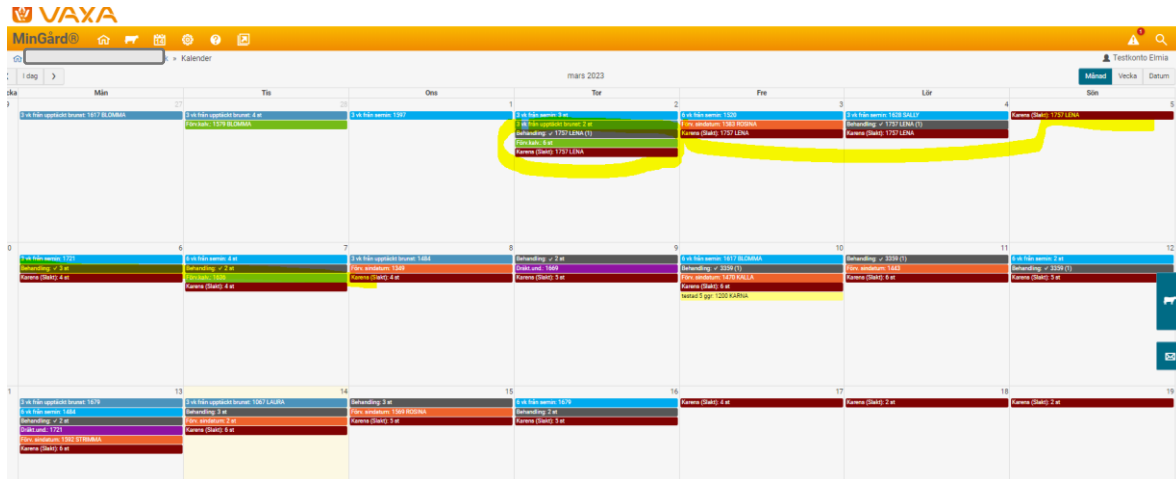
VAXA

MinGård®

k » Kalender

Testkonto Elmia

I dag ›

mars 2023

Månad Vecka Datum

| cka | Mån | Tis | Ons | Tor | Fre | Lör | Sön |
|---|---|---|---|---|---|---|---|
| 9 | 27 3 vk från upptäckt brunst: 1617 BLOMMA | 28 3 vk från upptäckt brunst: 4 st; Förv.kalv.: 1579 BLOMMA | 1 3 vk från semin: 1597 | 2 3 vk från semin: 3 st; 3 vk från upptäckt brunst: 2 st; Behandling: ✓ 1757 LENA (1); Förv.kalv.: 6 st; Karens (Slakt): 1757 LENA | 3 6 vk från semin: 1520; Förv. sindatum: 1583 ROSINA; Karens (Slakt): 1757 LENA | 4 3 vk från semin: 1628 SALLY; Behandling: ✓ 1757 LENA (1); Karens (Slakt): 1757 LENA | 5 Karens (Slakt): 1757 LENA |
| 10 | 6 3 vk från semin: 1721; Behandling: ✓ 3 st; Karens (Slakt): 4 st | 7 6 vk från semin: 4 st; Behandling: ✓ 2 st; Förv.kalv.: 1626; Karens (Slakt): 4 st | 8 3 vk från upptäckt brunst: 1484; Förv. sindatum: 1349; Karens (Slakt): 4 st | 9 Behandling: ✓ 2 st; Dräkt.und.: 1669; Karens (Slakt): 5 st | 10 6 vk från semin: 1617 BLOMMA; Behandling: ✓ 3339 (1); Förv. sindatum: 1478 KALLA; Karens (Slakt): 6 st; testad 5 ggr: 1200 KARNA | 11 Behandling: ✓ 3339 (1); Förv. sindatum: 1443; Karens (Slakt): 6 st | 12 6 vk från semin: 2 st; Behandling: ✓ 3339 (1); Karens (Slakt): 5 st |
| 11 | 13 3 vk från upptäckt brunst: 1679; 6 vk från semin: 1484; Behandling: ✓ 2 st; Dräkt.und.: 1721; Förv. sindatum: 1392 STRIMMA; Karens (Slakt): 6 st | 14 3 vk från upptäckt brunst: 1067 LAURA; Behandling: 3 st; Förv. sindatum: 2 st; Karens (Slakt): 6 st | 15 Behandling: 3 st; Förv. sindatum: 1369 ROSINA; Karens (Slakt): 5 st | 16 6 vk från semin: 1679; Behandling: 2 st; Karens (Slakt): 5 st | 17 Karens (Slakt): 4 st | 18 Karens (Slakt): 2 st | 19 Karens (Slakt): 2 st |